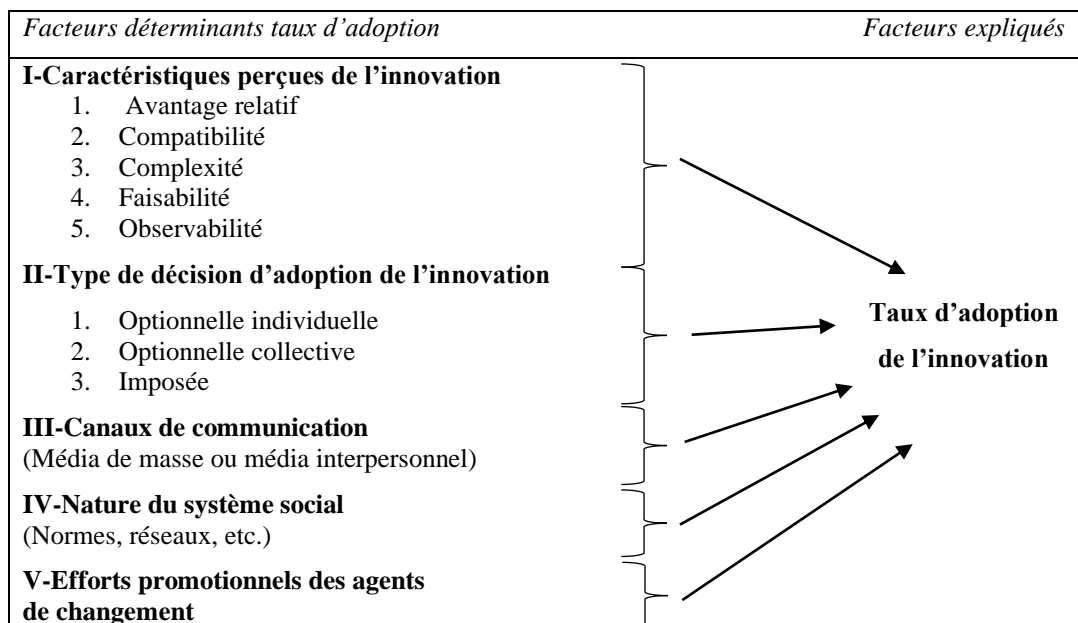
Facteurs déterminants taux d'adoption

Facteurs expliqués

I-Caractéristiques perçues de l'innovation
1. Avantage relatif
2. Compatibilité
3. Complexité
4. Faisabilité
5. Observabilité

II-Type de décision d'adoption de l'innovation
1. Optionnelle individuelle
2. Optionnelle collective
3. Imposée

III-Canaux de communication
(Média de masse ou média interpersonnel)

IV-Nature du système social
(Normes, réseaux, etc.)

V-Efforts promotionnels des agents de changement

Taux d'adoption de l'innovation